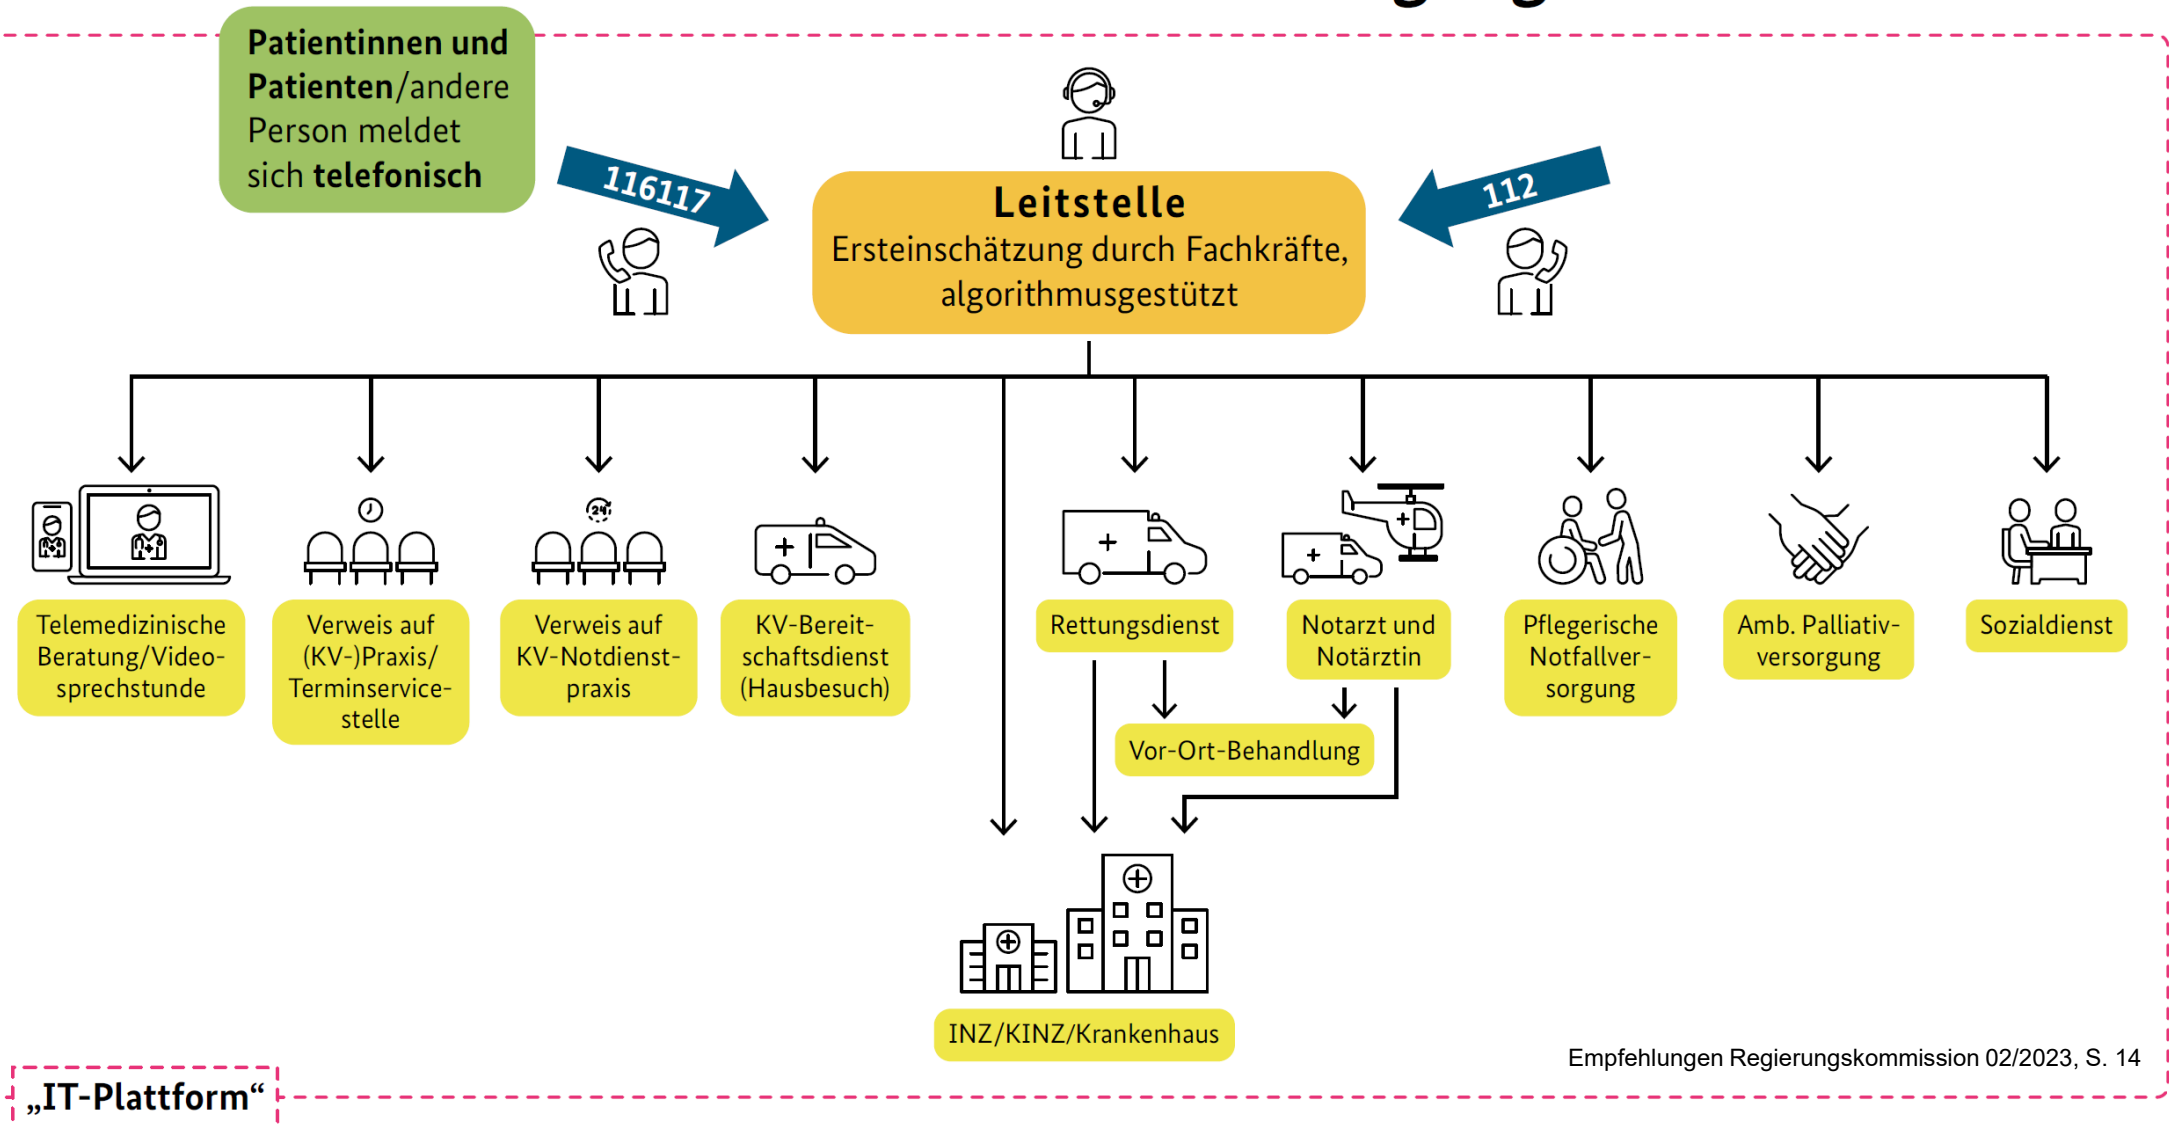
Patientinnen und Patienten/andere Person meldet sich telefonisch

116117

112

Leitstelle
Ersteinschätzung durch Fachkräfte, algorithmusgestützt

Telemedizinische Beratung/Videosprechstunde

Verweis auf (KV-)Praxis/ Terminservicestelle

24

Verweis auf KV-Notdienstpraxis

KV-Bereitschaftsdienst (Hausbesuch)

Rettungsdienst

Notarzt und Notärztin

Pflegerische Notfallversorgung

Amb. Palliativversorgung

Sozialdienst

Vor-Ort-Behandlung

INZ/KINZ/Krankenhaus

Empfehlungen Regierungskommission 02/2023, S. 14

„IT-Plattform“